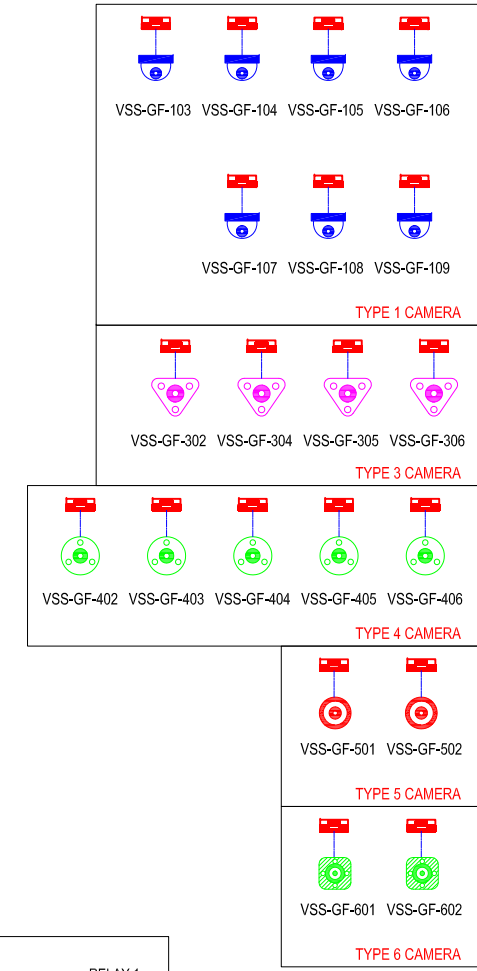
VSS-GF-103 VSS-GF-104 VSS-GF-105 VSS-GF-106

VSS-GF-107 VSS-GF-108 VSS-GF-109

TYPE 1 CAMERA

VSS-GF-302 VSS-GF-304 VSS-GF-305 VSS-GF-306

TYPE 3 CAMERA

VSS-GF-402 VSS-GF-403 VSS-GF-404 VSS-GF-405 VSS-GF-406

TYPE 4 CAMERA

VSS-GF-501 VSS-GF-502

TYPE 5 CAMERA

VSS-GF-601 VSS-GF-602

TYPE 6 CAMERA

RELAY 1